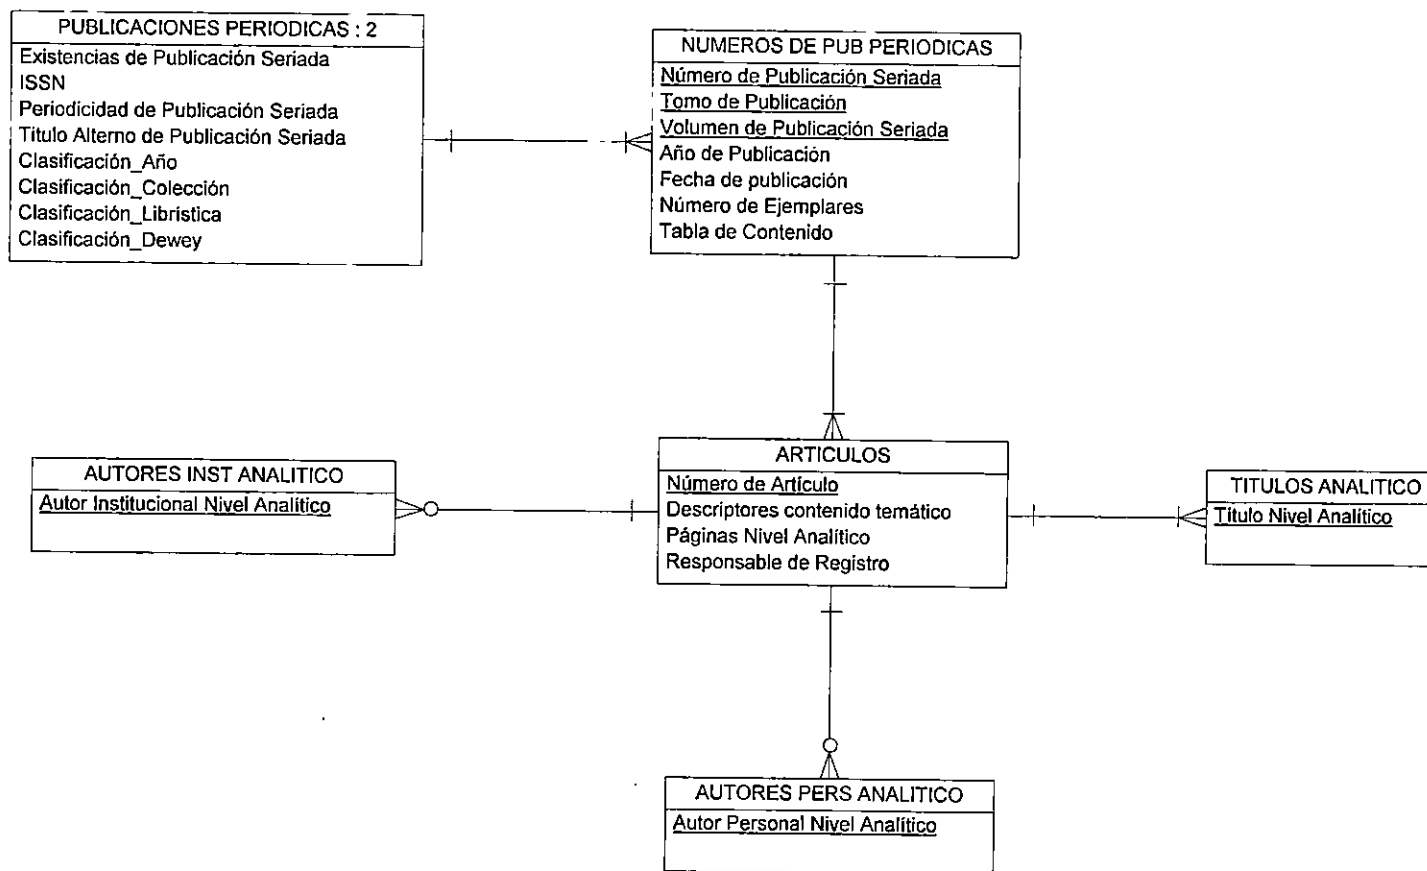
PUBLICACIONES PERIODICAS : 2
Existencias de Publicación Seriada
ISSN
Periodicidad de Publicación Seriada
Titulo Alterno de Publicación Seriada
Clasificación_Año
Clasificación_Colección
Clasificación_Librística
Clasificación_Dewey

NUMEROS DE PUB PERIODICAS
Número de Publicación Seriada
Tomo de Publicación
Volumen de Publicación Seriada
Año de Publicación
Fecha de publicación
Número de Ejemplares
Tabla de Contenido

AUTORES INST ANALITICO
Autor Institucional Nivel Analítico

ARTICULOS
Número de Artículo
Descriptores contenido temático
Páginas Nivel Analítico
Responsable de Registro

TITULOS ANALITICO
Titulo Nivel Analitico

AUTORES PERS ANALITICO
Autor Personal Nivel Analítico